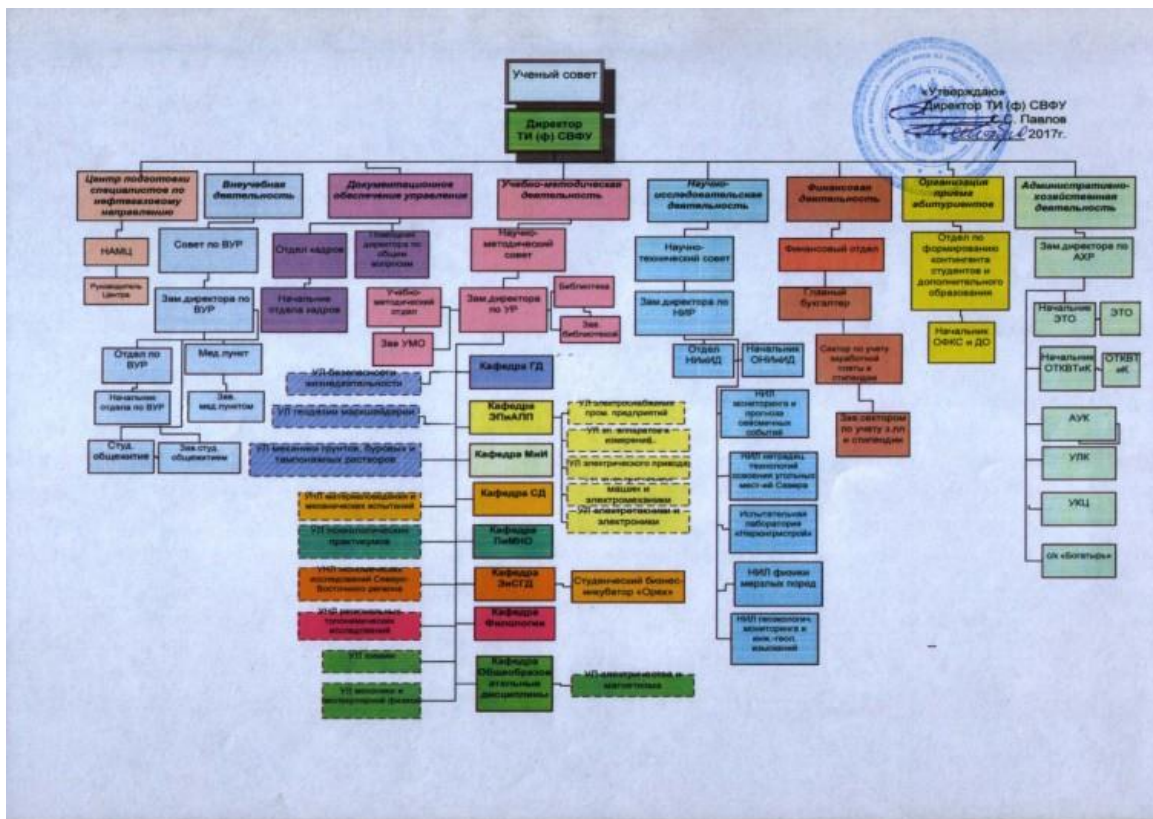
«Утверждаю»
Директор ТИ (ф) СВФУ
С. Павлов
2017г.

Ученый совет

Директор ТИ (ф) СВФУ

Центр подготовки специалистов по нефтегазовому направлению

НАМЦ

Руководитель центра

Внеучебная деятельность

Совет по ВУР

Зам.директора по ВУР

Отдел по ВУР

Начальник отдела по ВУР

Студ. общежитие

Зав.студ. общежитием

Мед.пункт

Зав. мед.пунктом

Документационное обеспечение управления

Отдел кадров

Начальник отдела кадров

Помощник директора по общим вопросам

Учебно-методическая деятельность

Научно-методический совет

Зам.директора по УР

Учебно-методический отдел

Зав УМО

Библиотека

Зав. библиотекой

УЛ безопасности жизнедеятельности

УЛ геодезии маркшейдерии

УЛ механики грунтов, буровых и тампонажных растворов

Кафедра ГД

Кафедра ЭПиАПП

Кафедра МиИ

Кафедра СД

Кафедра ПиМВНО

Кафедра ЭиСГД

Кафедра Филологии

Кафедра Общеобразовательных дисциплин

УЛ электроснабжения пром. предприятий

УЛ эл. аппаратов и измерений

УЛ электрического привода

УЛ электрических машин и электромеханики

УЛ электротехники и электроники

УЛ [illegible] и механических испытаний

УЛ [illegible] практикумов

УНЛ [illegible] исследований Северо-Восточного региона

УНЛ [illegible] исследований

УЛ химии

УЛ механики и молекулярной физики

Студенческий бизнес-инкубатор «Орех»

УЛ электричества и магнетизма

Научно-исследовательская деятельность

Научно-технический совет

Зам.директора по НИР

Отдел НИиИД

Начальник ОНИиИД

НИЛ мониторинга и прогноза сейсмических событий

НИЛ нетрадиц. технологий освоения угольных мест-ий Севера

Испытательная лаборатория «Нерюнгристрой»

НИЛ физики мерзлых пород

НИЛ геоэкологич. мониторинга и инж.-геол. изысканий

Финансовая деятельность

Финансовый отдел

Главный бухгалтер

Сектор по учету заработной платы и стипендии

Зав.сектором по учету з.пл и стипендии

Организация приема абитуриентов

Отдел по формированию контингента студентов и дополнительного образования

Начальник ОФКС и ДО

Административно-хозяйственная деятельность

Зам.директора по АХР

Начальник ЭТО

ЭТО

Начальник ОТКВТиК

ОТКВТиК

АУК

УЛК

УКЦ

с/к «Богатырь»